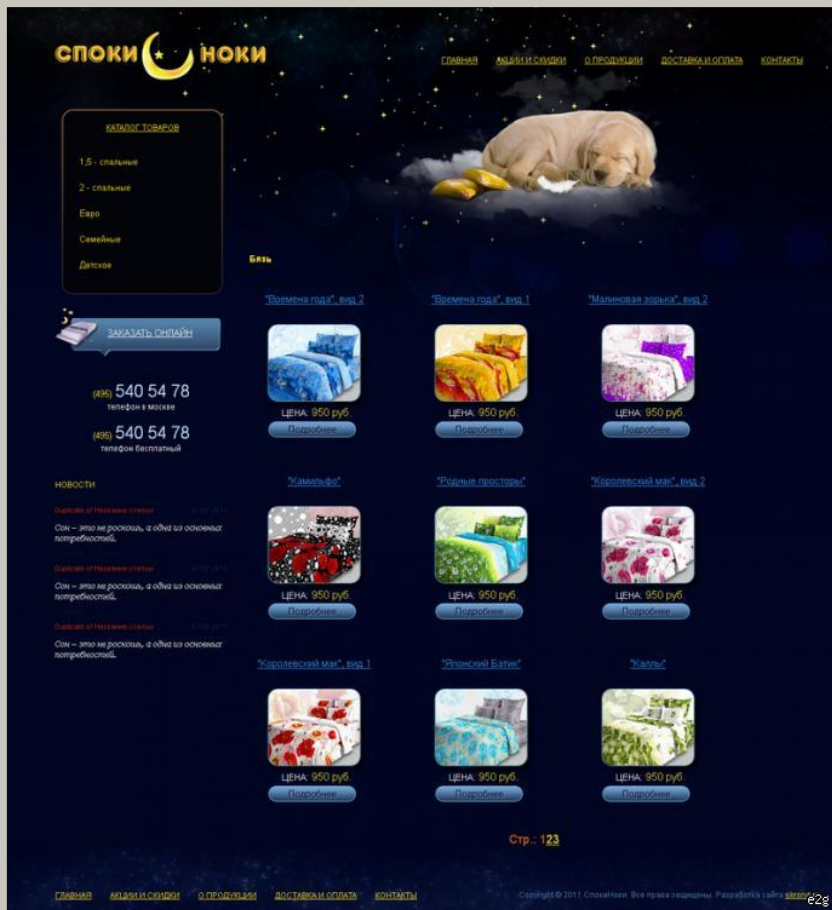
СПОКИ НОКИ

ГЛАВНАЯ АКЦИИ И СКИДКИ О ПРОДУКЦИИ ДОСТАВКА И ОПЛАТА КОНТАКТЫ

КАТАЛОГ ТОВАРОВ

1,5 - спальные

2 - спальные

Евро

Семейные

Детское

ЗАКАЗАТЬ ОНЛАЙН

(495) 540 54 78
телефон в москве

(495) 540 54 78
телефон бесплатный

НОВОСТИ

Duplicate of Название статьи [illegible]

Сон – это не роскошь, а одна из основных потребностей.

Duplicate of Название статьи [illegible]

Сон – это не роскошь, а одна из основных потребностей.

Duplicate of Название статьи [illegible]

Сон – это не роскошь, а одна из основных потребностей.

Бязь

"Времена года", вид 2
ЦЕНА: 950 руб.
Подробнее

"Времена года", вид 1
ЦЕНА: 950 руб.
Подробнее

"Малиновая зорька", вид 2
ЦЕНА: 950 руб.
Подробнее

"Камильфо"
ЦЕНА: 950 руб.
Подробнее

"Родные просторы"
ЦЕНА: 950 руб.
Подробнее

"Королевский мак", вид 2
ЦЕНА: 950 руб.
Подробнее

"Королевский мак", вид 1
ЦЕНА: 950 руб.
Подробнее

"Японский Батик"
ЦЕНА: 950 руб.
Подробнее

"Каллы"
ЦЕНА: 950 руб.
Подробнее

Стр.: 123

ГЛАВНАЯ АКЦИИ И СКИДКИ О ПРОДУКЦИИ ДОСТАВКА И ОПЛАТА КОНТАКТЫ

Copyright © 2011 СпокиНоки. Все права защищены. Разработка сайта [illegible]

e2g